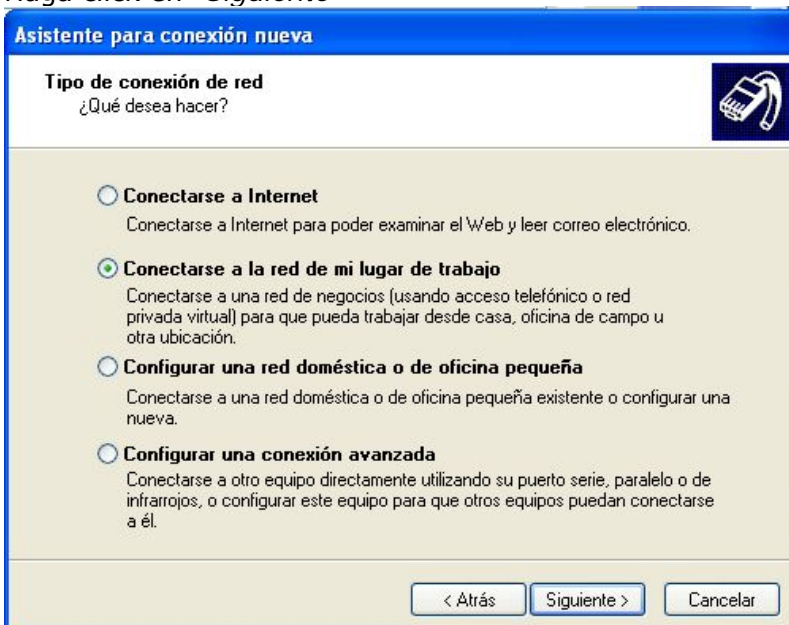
Haga click en "Siguiente"

Asistente para conexión nueva

Tipo de conexión de red
¿Qué desea hacer?

Conectarse a Internet
Conectarse a Internet para poder examinar el Web y leer correo electrónico.

Conectarse a la red de mi lugar de trabajo
Conectarse a una red de negocios (usando acceso telefónico o red privada virtual) para que pueda trabajar desde casa, oficina de campo u otra ubicación.

Configurar una red doméstica o de oficina pequeña
Conectarse a una red doméstica o de oficina pequeña existente o configurar una nueva.

Configurar una conexión avanzada
Conectarse a otro equipo directamente utilizando su puerto serie, paralelo o de infrarrojos, o configurar este equipo para que otros equipos puedan conectarse a él.

< Atrás | Siguiente > | Cancelar